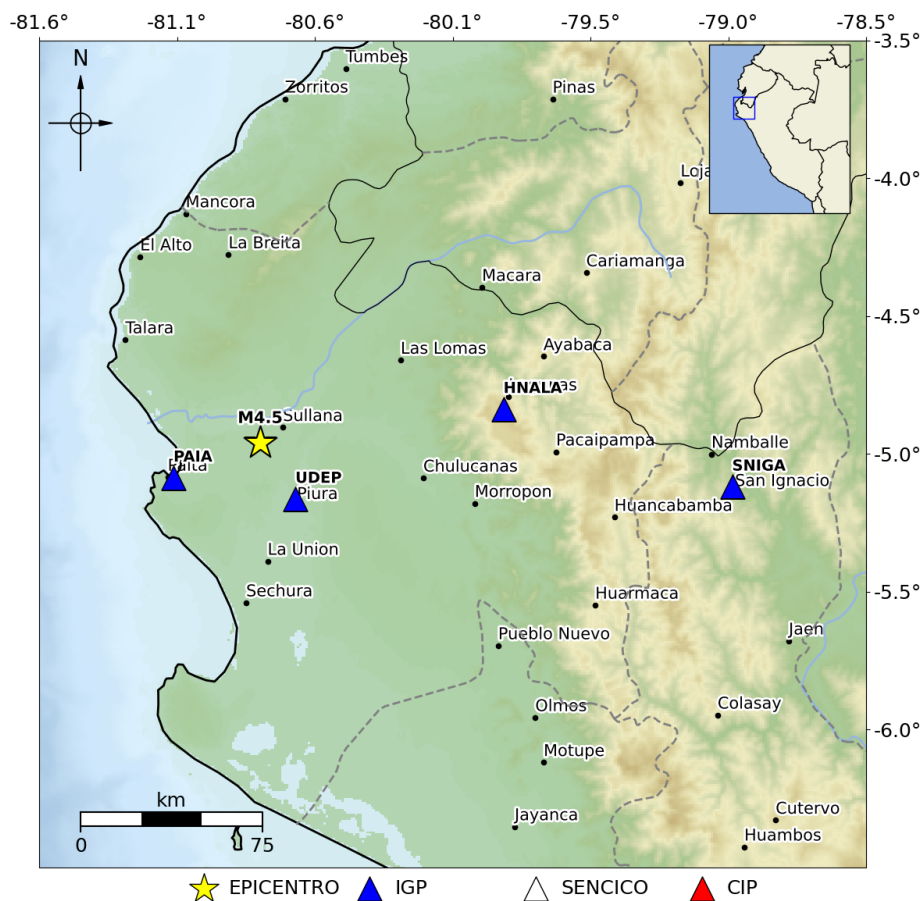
-81.6° -81.1° -80.6° -80.1° -79.5° -79.0° -78.5°

-3.5° -4.0° -4.5° -5.0° -5.5° -6.0°

N

Tumbes
Zorritos
Pinas
Loja
Mancora
El Alto
La Breita
Cariamanga
Macara
Talara
Las Lomas
Ayabaca
HNALA
Ayabaca
M4.5
Sullana
Pacaipampa
Namballe
PAIA
Paita
SNIGA
San Ignacio
UDEP
Piura
Chulucanas
Morropon
Huancabamba
La Union
Sechura
Huarmaca
Pueblo Nuevo
Jaen
Olmos
Colasay
Motupe
Jayanca
Cutervo
Huambos

km
0 75

EPICENTRO IGP SENCICO CIP